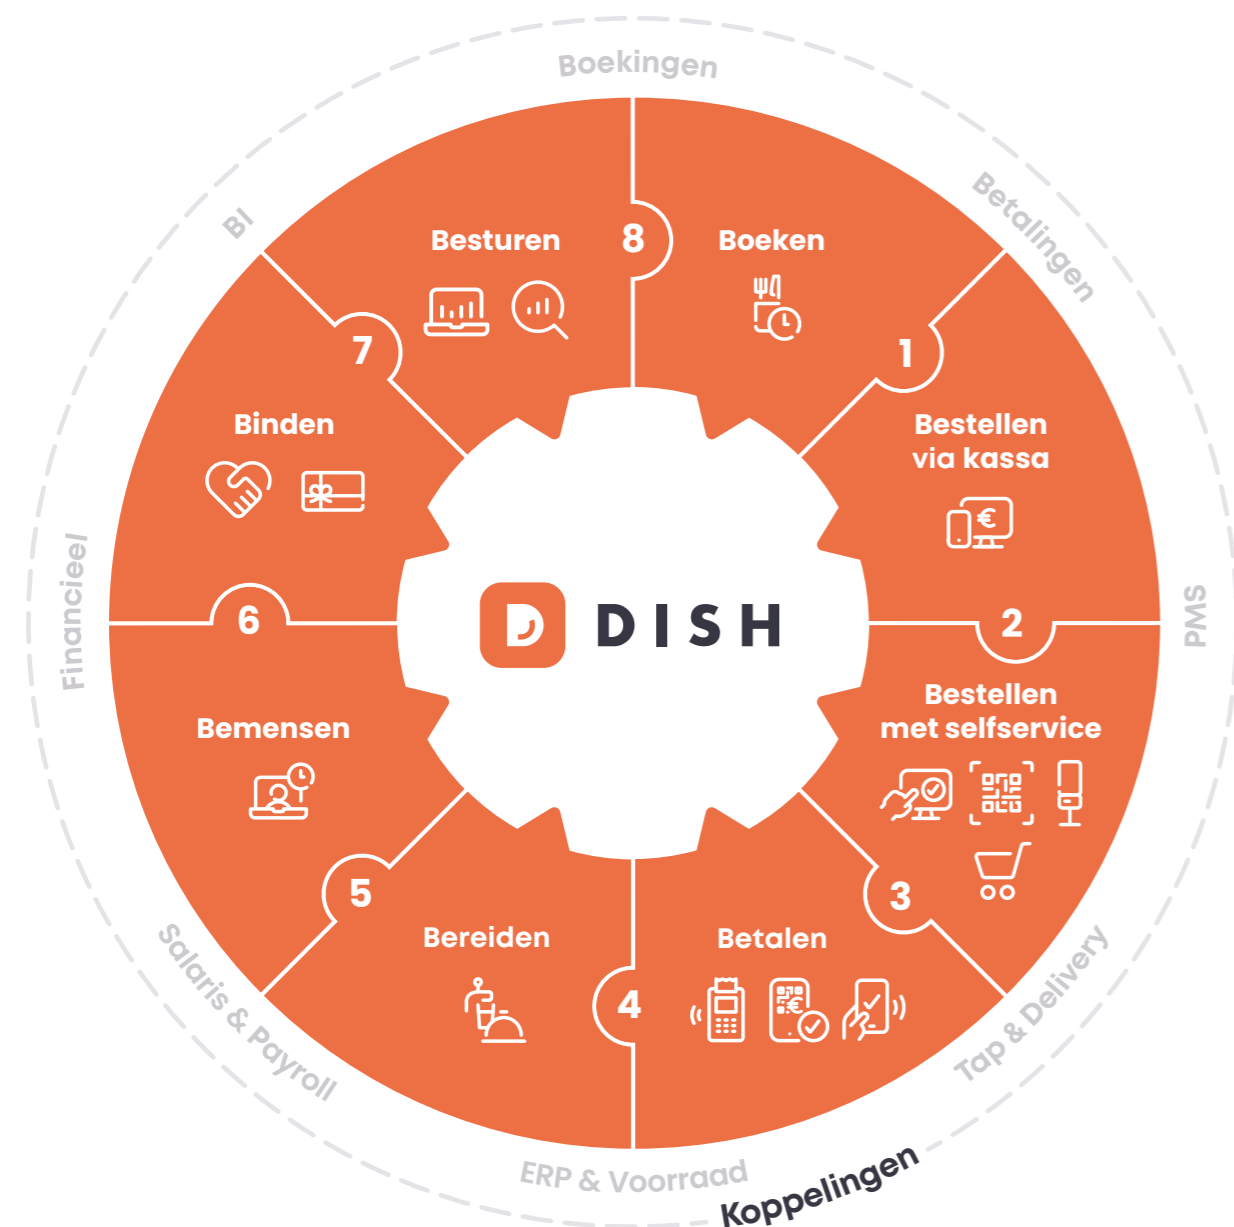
Boekingen

Betalingen

PMS

Tap & Delivery

Koppelingen

ERP & Voorraad

Salaris & Payroll

Financieel

BI

8

Besturen

Boeken

1

Bestellen via kassa

7

Binden

D DISH

6

2

Bestellen met selfservice

Bemensen

5

3

Bereiden

4

Betalen